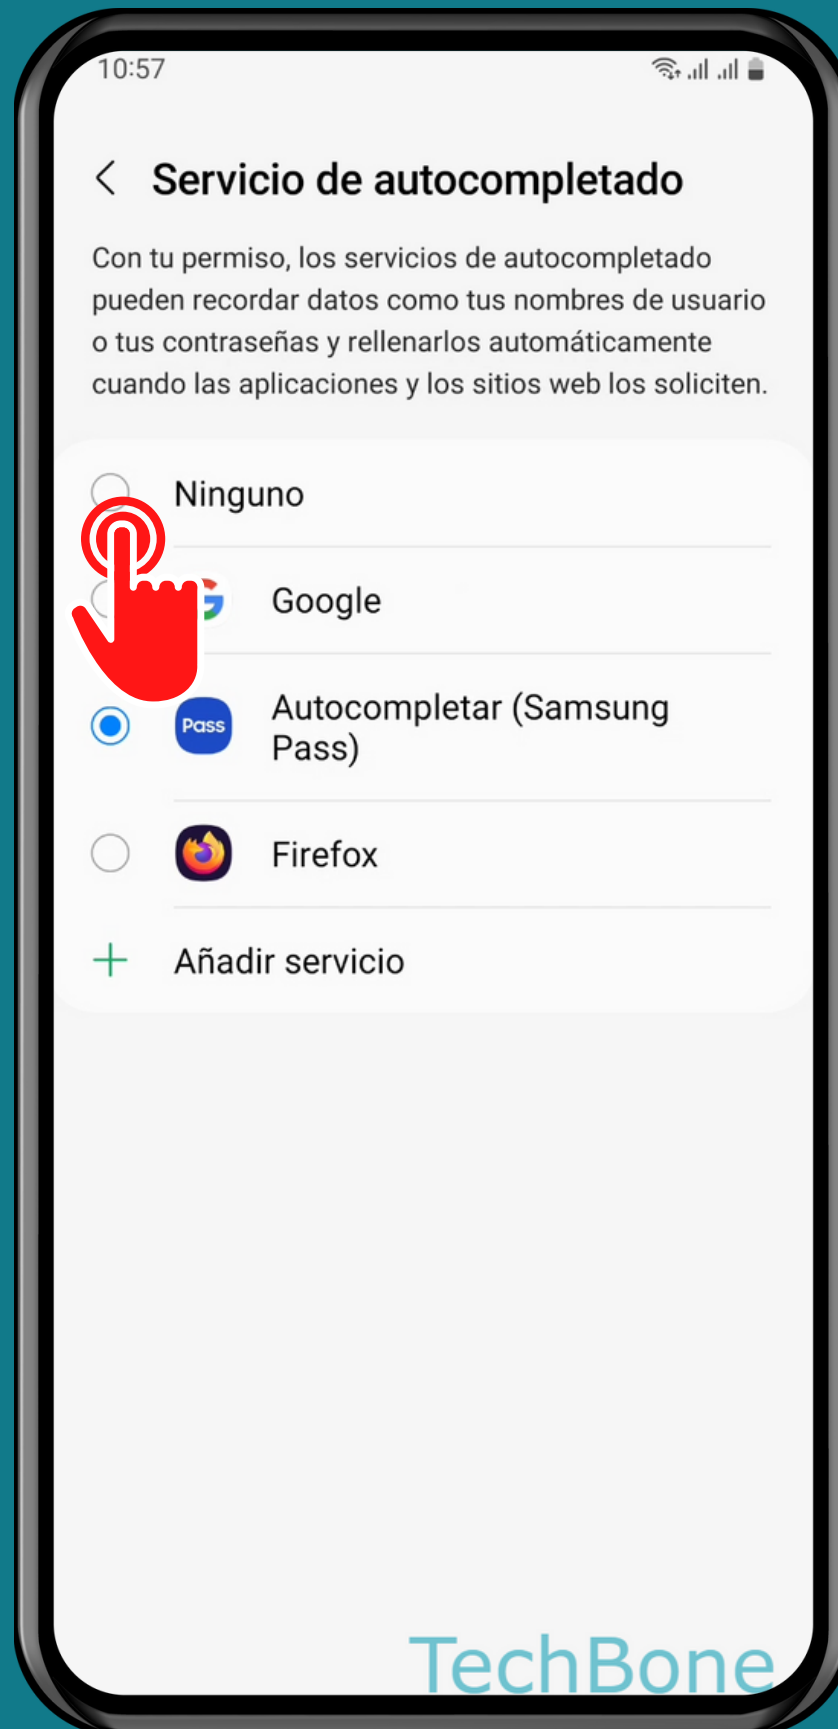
10:57

Servicio de autocompletado

Con tu permiso, los servicios de autocompletado pueden recordar datos como tus nombres de usuario o tus contraseñas y rellenarlos automáticamente cuando las aplicaciones y los sitios web los soliciten.

Ninguno

Google

Pass

Autocompletar (Samsung Pass)

Firefox

Añadir servicio

TechBone